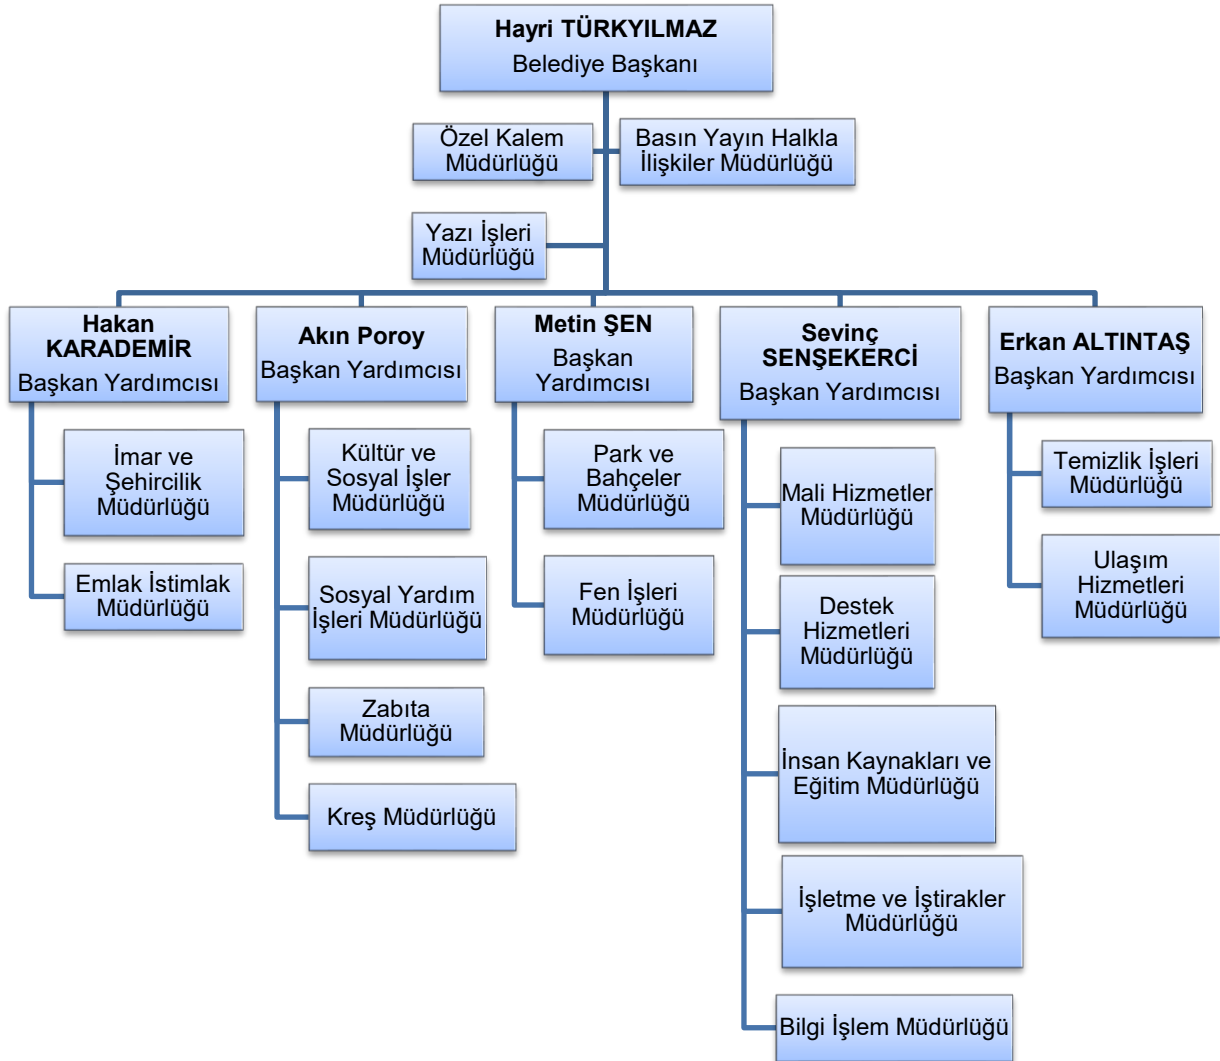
Hayri TÜRKYILMAZ
Belediye Başkanı

Özel Kalem Müdürlüğü

Basın Yayın Halkla İlişkiler Müdürlüğü

Yazı İşleri Müdürlüğü

Hakan KARADEMİR
Başkan Yardımcısı

İmar ve Şehircilik Müdürlüğü

Emlak İstimlak Müdürlüğü

Akın Poroy
Başkan Yardımcısı

Kültür ve Sosyal İşler Müdürlüğü

Sosyal Yardım İşleri Müdürlüğü

Zabıta Müdürlüğü

Kreş Müdürlüğü

Metin ŞEN
Başkan Yardımcısı

Park ve Bahçeler Müdürlüğü

Fen İşleri Müdürlüğü

Sevinç SENŞEKERCİ
Başkan Yardımcısı

Mali Hizmetler Müdürlüğü

Destek Hizmetleri Müdürlüğü

İnsan Kaynakları ve Eğitim Müdürlüğü

İşletme ve İştirakler Müdürlüğü

Bilgi İşlem Müdürlüğü

Erkan ALTINTAŞ
Başkan Yardımcısı

Temizlik İşleri Müdürlüğü

Ulaşım Hizmetleri Müdürlüğü